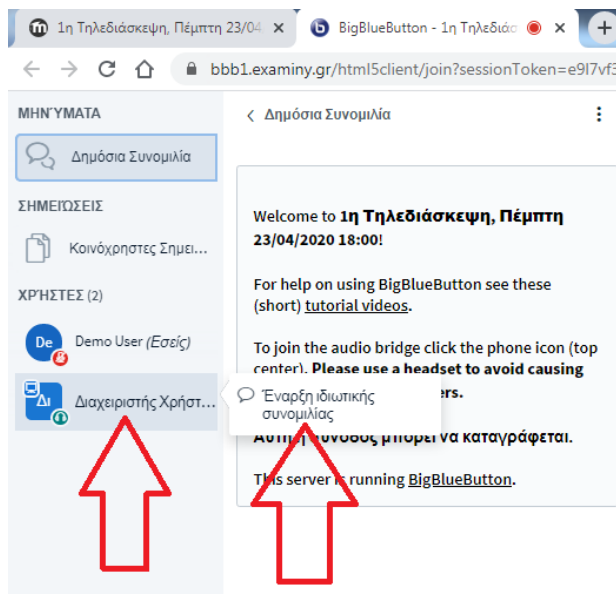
1η Τηλεδιάσκεψη, Πέμπτη 23/04

BigBlueButton - 1η Τηλεδιάσ

bbb1.examiny.gr/html5client/join?sessionToken=e9l7vf3

ΜΗΝΥΜΑΤΑ

Δημόσια Συνομιλία

ΣΗΜΕΙΩΣΕΙΣ

Κοινόχρηστες Σημει...

ΧΡΗΣΤΕΣ (2)

De Demo User (Εσείς)

Δι Διαχειριστής Χρήστ...

Δημόσια Συνομιλία

Welcome to **1η Τηλεδιάσκεψη, Πέμπτη 23/04/2020 18:00**!

For help on using BigBlueButton see these (short) tutorial videos.

To join the audio bridge click the phone icon (top center). **Please use a headset to avoid causing** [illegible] **ers.**

Έναρξη ιδιωτικής συνομιλίας

**Αυτή η** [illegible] **μπορεί να καταγράφεται.**

This server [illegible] running BigBlueButton.